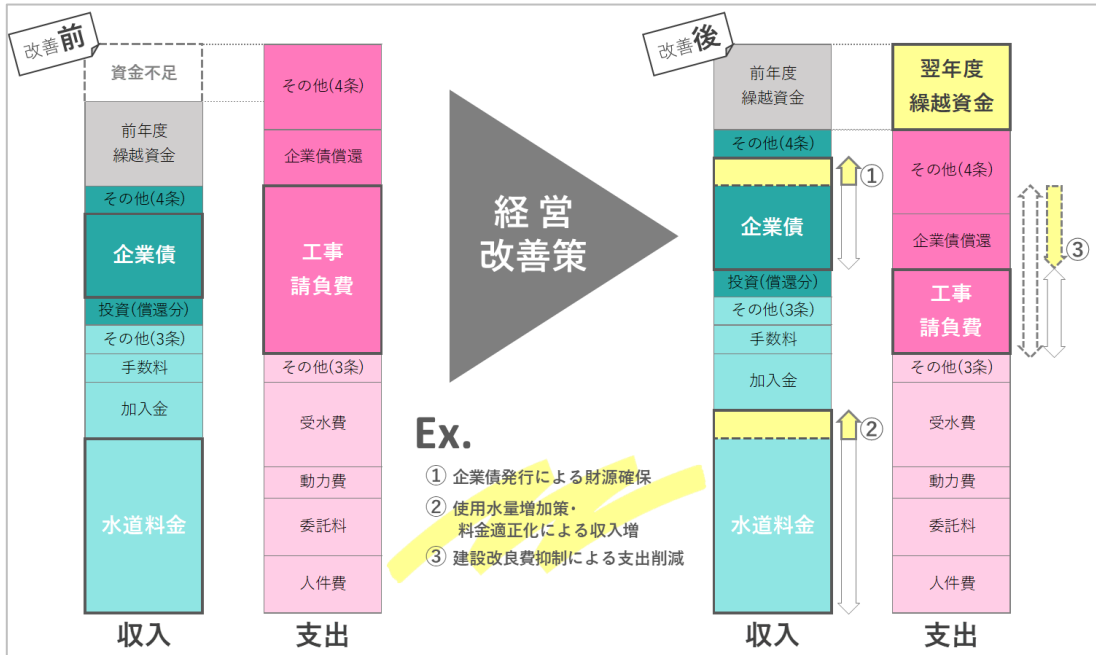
改善前

資金不足

前年度繰越資金

その他(4条)

企業債

投資(償還分)

その他(3条)

手数料

加入金

水道料金

収入

その他(4条)

企業債償還

工事請負費

その他(3条)

受水費

動力費

委託料

人件費

支出

経営改善策

Ex.

① 企業債発行による財源確保

② 使用水量増加策・料金適正化による収入増

③ 建設改良費抑制による支出削減

改善後

前年度繰越資金

その他(4条)

①

企業債

投資(償還分)

その他(3条)

手数料

加入金

②

水道料金

収入

翌年度繰越資金

その他(4条)

企業債償還

③

工事請負費

その他(3条)

受水費

動力費

委託料

人件費

支出